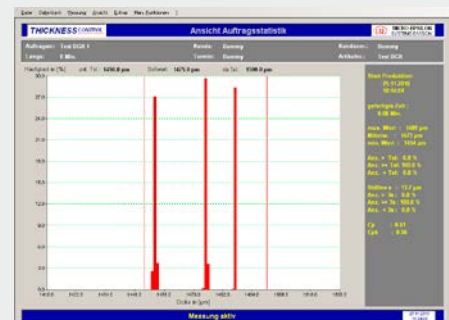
Datei Datenbank Messung Ansicht Extras Mess-Funktionen ?

THICKNESS CONTROL Ansicht Auftragsstatistik MICRO-EPSILON

Auftragsnr.: Test DGR 1 Rezeptur: Dummy Kundennr.: Dummy
Länge: 0 Mtr. Termin: Dummy Artikelnr.: Test DGR

Häufigkeit in [%] unt. Tol.: 1450.0 µm Sollwert: 1475.0 µm ob. Tol.: 1500.0 µm

30.0
27.0
24.0
21.0
18.0
15.0
12.0
9.0
6.0
3.0

1400.0 1420.0 1430.0 1440.0 1450.0 1460.0 1470.0 1480.0 1490.0 1500.0 1510.0 1520.0 1530.0
Dicke in [µm]

Start Produktion:
01.11.2010
10:10:28

gefertigte Zeit :
0.00 Min.

max. Wert : 1480 µm
Mittelw. : 1475 µm
min. Wert : 1454 µm

Anz. > Tol. 0.0 %
Anz. <> Tol. 100.0 %
Anz. < Tol. 0.0 %

Sigma : 13.7 µm
Anz. > 3s : 0.0 %
Anz. <> 3s : 100.0 %
Anz. < 3s : 0.0 %

Cp : 0.61
Cpk : 0.56

Messung aktiv